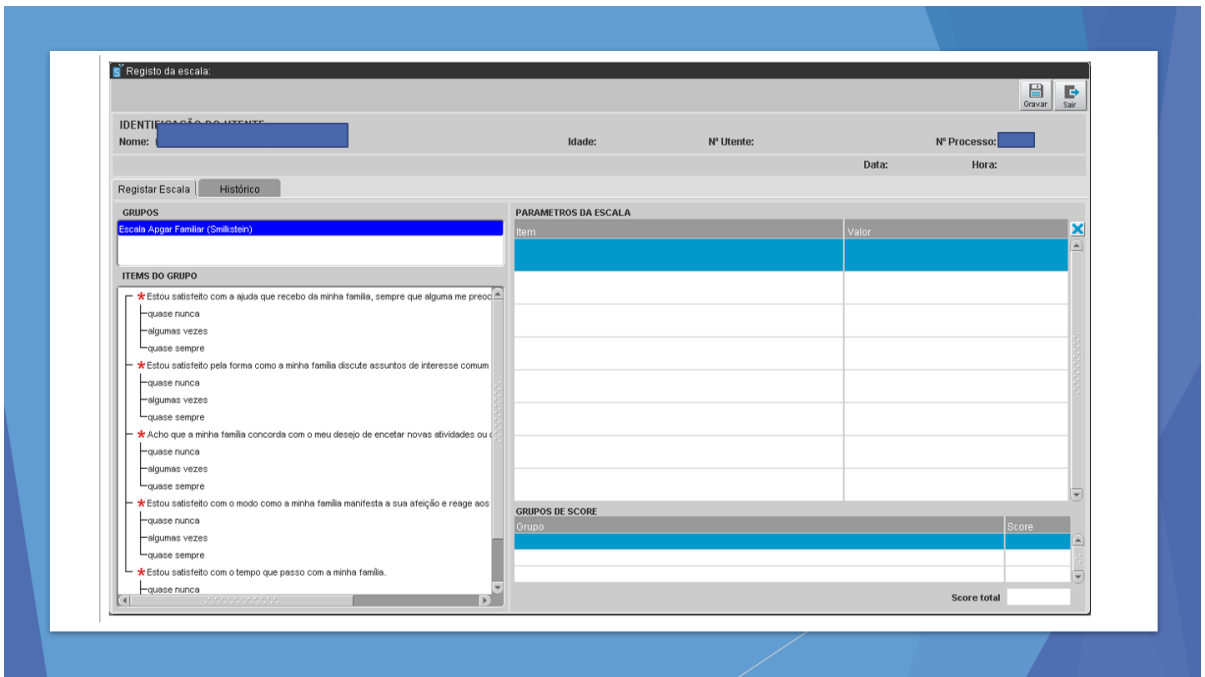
Registo da escala:

Gravar Sair

IDENTIFICAÇÃO DO UTENTE
Nome: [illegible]
Idade:
Nº Utente:
Nº Processo:
Data:
Hora:

Registar Escala
Histórico

GRUPOS
Escala Apgar Familiar (Smilkstein)

ITEMS DO GRUPO
Estou satisfeito com a ajuda que recebo da minha família, sempre que alguma me preoc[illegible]
quase nunca
algumas vezes
quase sempre
Estou satisfeito pela forma como a minha família discute assuntos de interesse comum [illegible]
quase nunca
algumas vezes
quase sempre
Acho que a minha família concorda com o meu desejo de encetar novas atividades ou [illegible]
quase nunca
algumas vezes
quase sempre
Estou satisfeito com o modo como a minha família manifesta a sua afeição e reage aos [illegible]
quase nunca
algumas vezes
quase sempre
Estou satisfeito com o tempo que passo com a minha família.
quase nunca

PARAMETROS DA ESCALA
| Item | Valor |
|---|---|

GRUPOS DE SCORE
| Grupo | Score |
|---|---|

Score total